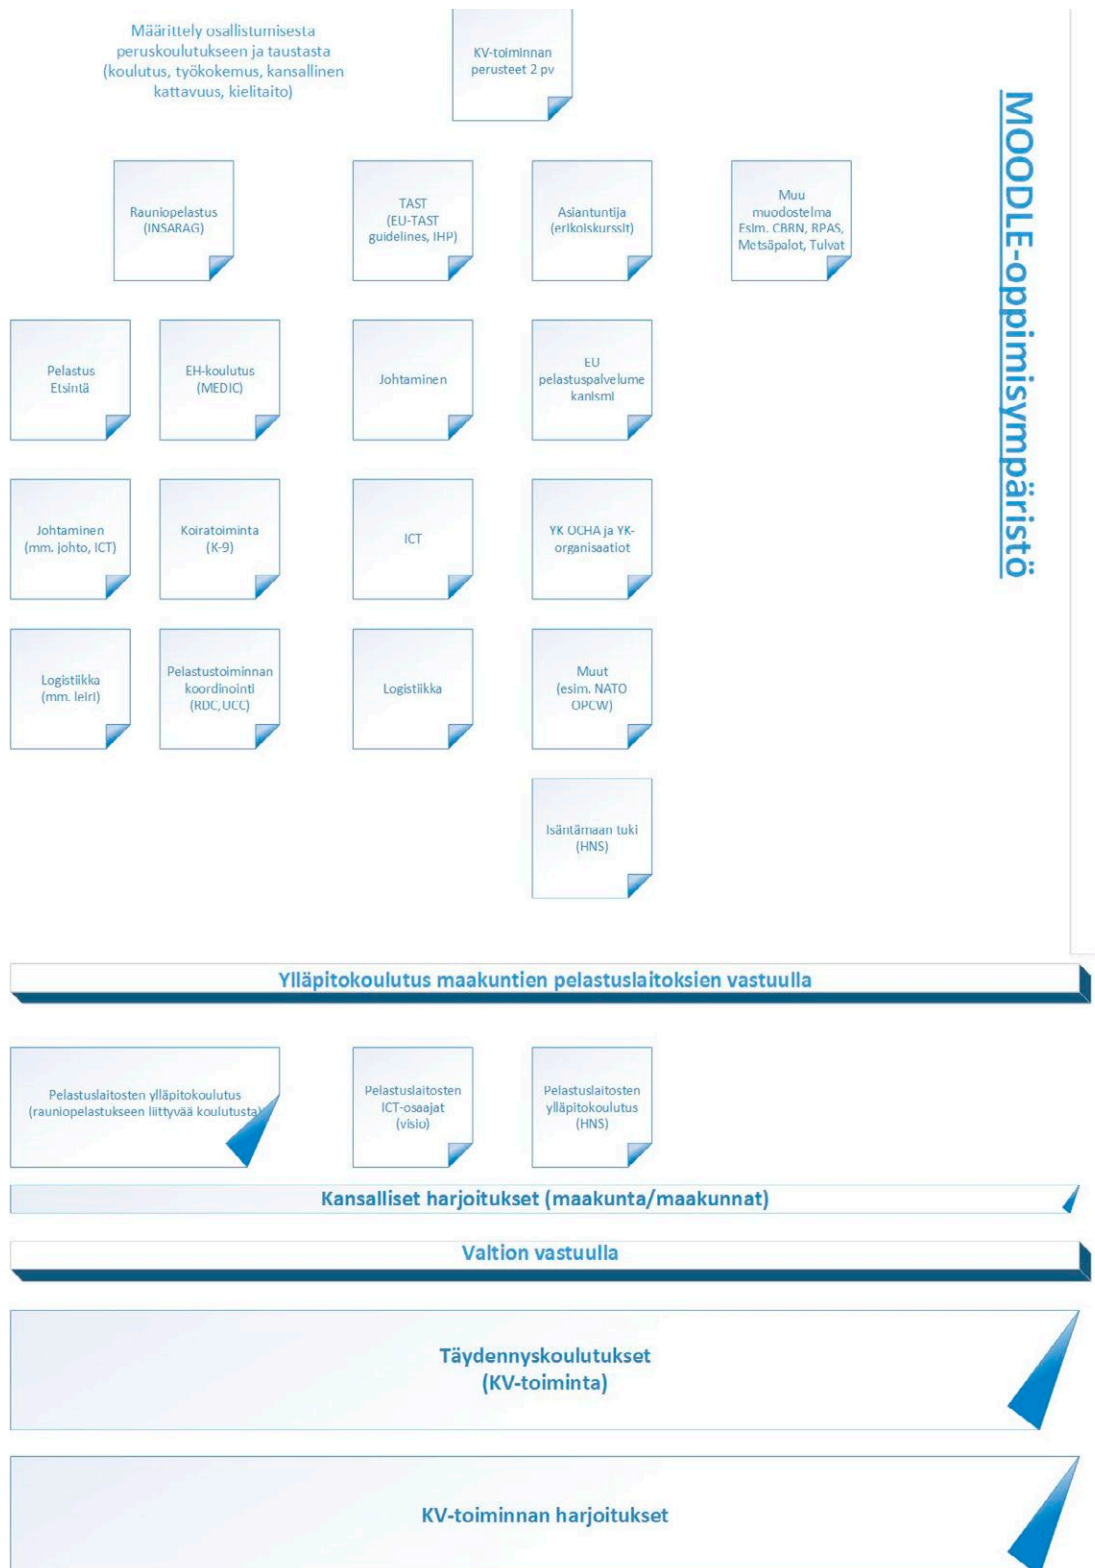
Määrittely osallistumisesta peruskoulutukseen ja taustasta (koulutus, työkokemus, kansallinen kattavuus, kielitaito)

KV-toiminnan perusteet 2 pv

MOODLE-oppimisympäristö

Rauniopelastus (INSARAG)

TAST (EU-TAST guidelines, IHP)

Asiantuntija (erikoiskurssit)

Muu muodostelma Esim. CBRN, RPAS, Metsäpalot, Tulvat

Pelastus Etsintä

EH-koulutus (MEDIC)

Johtaminen

EU pelastuspalvelumekanismi

Johtaminen (mm. johto, ICT)

Koiratoiminta (K-9)

ICT

YK OCHA ja YK-organisaatiot

Logistiikka (mm. leiri)

Pelastustoiminnan koordinointi (RDC,UCC)

Logistiikka

Muut (esim. NATO OPCW)

Isäntämaan tuki (HNS)

Ylläpitokoulutus maakuntien pelastuslaitoksien vastuulla

Pelastuslaitosten ylläpitokoulutus (rauniopelastukseen liittyvää koulutusta)

Pelastuslaitosten ICT-osaajat (visio)

Pelastuslaitosten ylläpitokoulutus (HNS)

Kansalliset harjoitukset (maakunta/maakunnat)

Valtion vastuulla

Täydennyskoulutukset (KV-toiminta)

KV-toiminnan harjoitukset